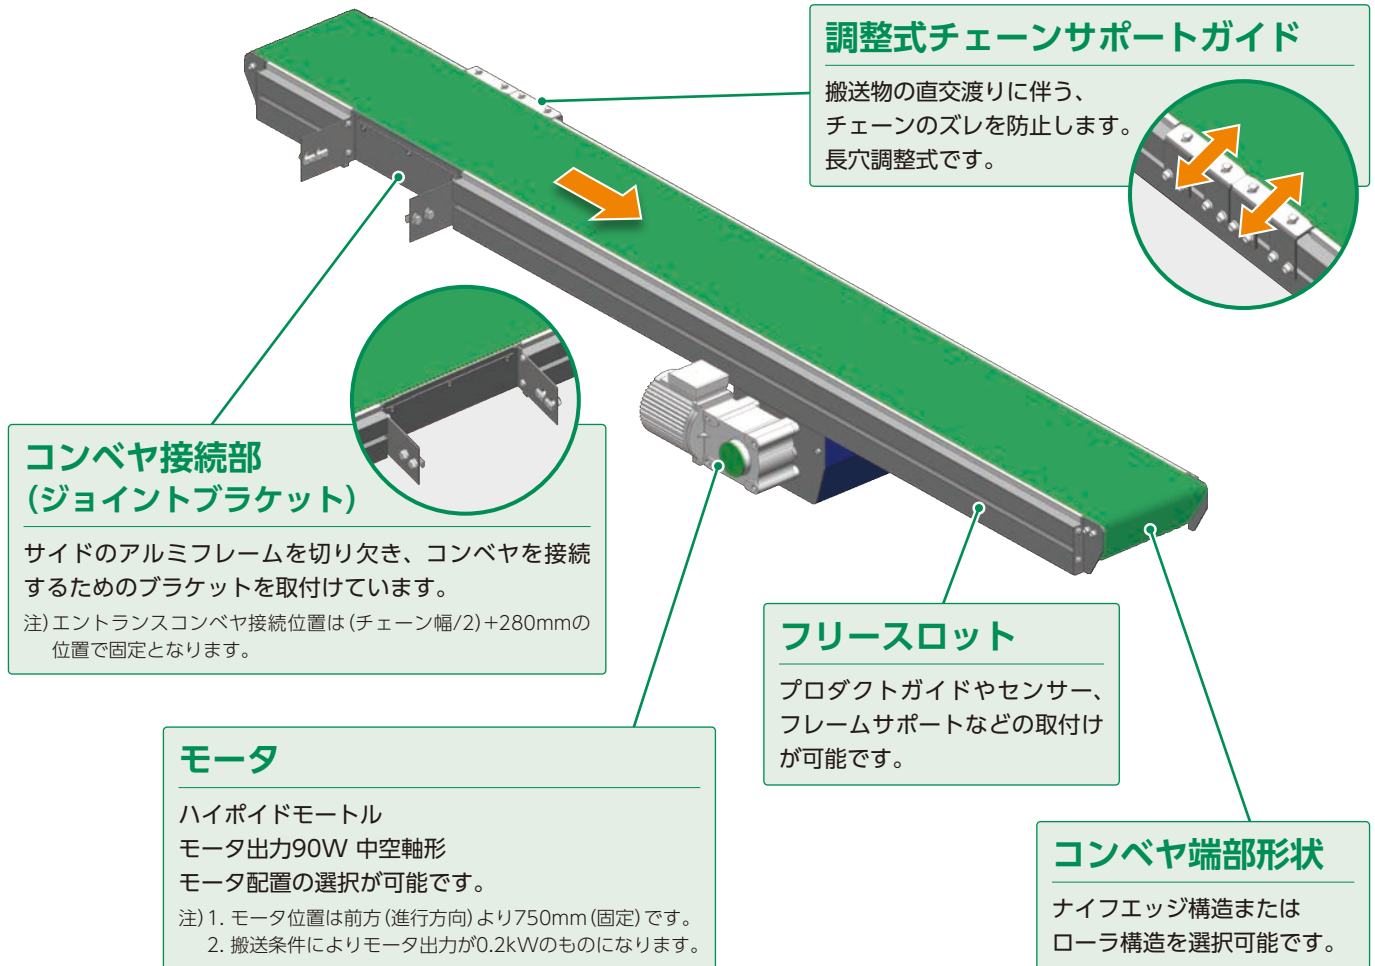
調整式チェーンサポートガイド

搬送物の直交渡りに伴う、チェーンのズレを防止します。長穴調整式です。

コンベヤ接続部
(ジョイントブラケット)

サイドのアルミフレームを切り欠き、コンベヤを接続するためのブラケットを取付けています。

注)エントランスコンベヤ接続位置は(チェーン幅/2)+280mmの位置で固定となります。

フリースロット

プロダクトガイドやセンサー、フレームサポートなどの取付けが可能です。

モータ

ハイポイドモートル
モータ出力90W 中空軸形
モータ配置の選択が可能です。

注) 1. モータ位置は前方(進行方向)より750mm(固定)です。
2. 搬送条件によりモータ出力が0.2kWのものになります。

コンベヤ端部形状

ナイフエッジ構造または
ローラ構造を選択可能です。